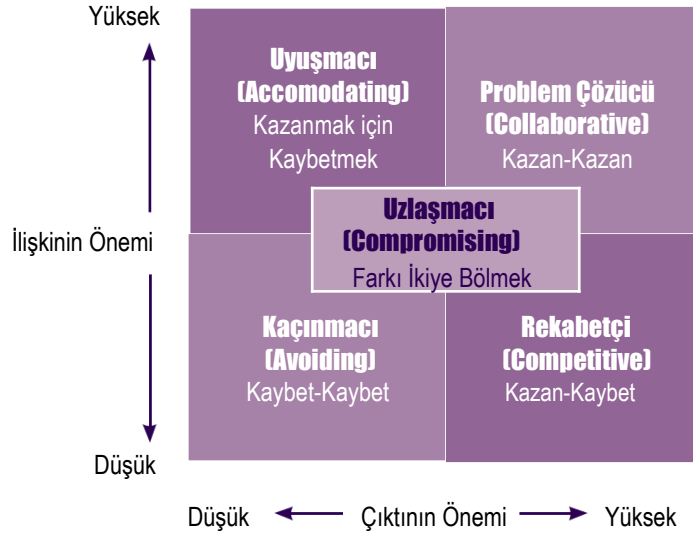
Yüksek

İlişkinin Önemi

Düşük

Uyuşmacı
(Accomodating)
Kazanmak için
Kaybetmek

Problem Çözücü
(Collaborative)
Kazan-Kazan

Uzlaşmacı
(Compromising)
Farkı İkiye Bölmek

Kaçınmacı
(Avoiding)
Kaybet-Kaybet

Rekabetçi
(Competitive)
Kazan-Kaybet

Düşük Çıktının Önemi Yüksek